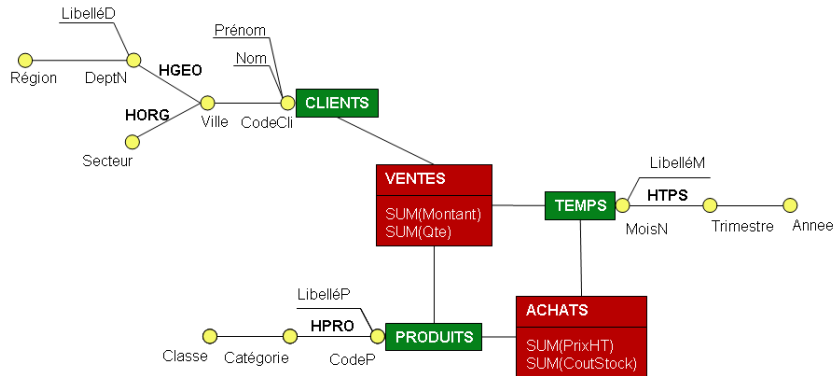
LibelléD

Région

DeptN

HGEO

HORG

Ville

Secteur

Prénom

Nom

CodeCli

CLIENTS

VENTES

SUM(Montant)
SUM(Qte)

TEMPS

LibelléM

HTPS

MoisN

Trimestre

Annee

LibelléP

HPRO

Classe

Catégorie

CodeP

PRODUITS

ACHATS

SUM(PrixHT)
SUM(CoutStock)